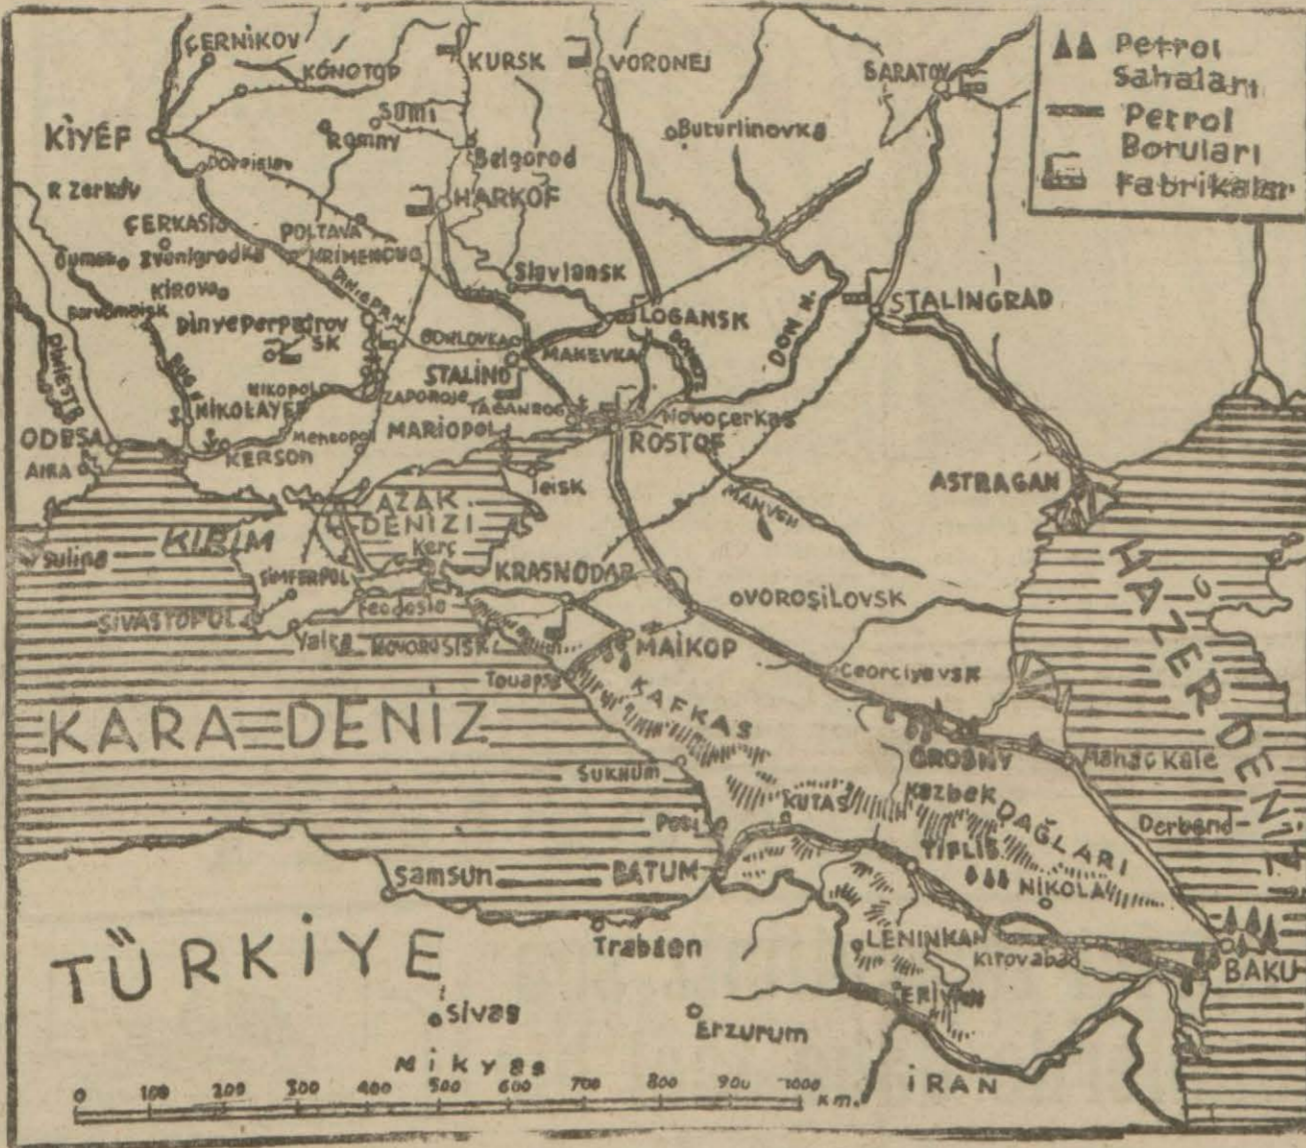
Petrol Sahaları
Petrol Boruları
Fabrikalar

ÇERNİKOV
KONOTOP
KURSK
VORONEJ
SARATOV
KİYEF
SUMI
Romny
Buturlinovka
Dorpisis
Belgorod
R Zerkov
HARKOF
ÇERKASİ
POLTAVA
Umsk
Zvenigrodka
KRİMENCUG
Slavlansk
KİROVO
Pervomaisk
DİNYEPER
Dinyeperpetrov sk
GORLOVKA
LOGANSK
STALINGRAD
DON N.
Dinyester
BUG
NİKOPOL
STALİNO
MAKEVKA
DONETZ
NİKOLAYEF
ZAPOROJE
TAGANROG
Novoçerkas
ODESA
Menopol
MARIOPOL
ROSTOF
Akra
KERSON
AZAK DENİZİ
Ieisk
ASTRAGAN
MANYCH
Suline
KIRIM
SİMFEROPOL
Kerç
KRASNODAR
SİVASTOPOL
Feodosia
OVOROSİLOVSK
HAZER DENİZİ
Yalta
NOVOROSİSK
MAİKOP
Touapse
KAFKAS
Georciyevsk
KARA DENİZ
GROSNY
Mahaç Kale
SUKHUM
KUTAS
Kazbek
DAĞLARI
Derbend
Poti
TİFLİS
Samsun
BATUM
NİKOLA
TÜRKİYE
Trabzon
LENİNKAN
Kirovabad
BAKU
ERİVAN
Sivas
Erzurum
Mikyas
0 100 200 300 400 500 600 700 800 900 1000 KM.
İRAN